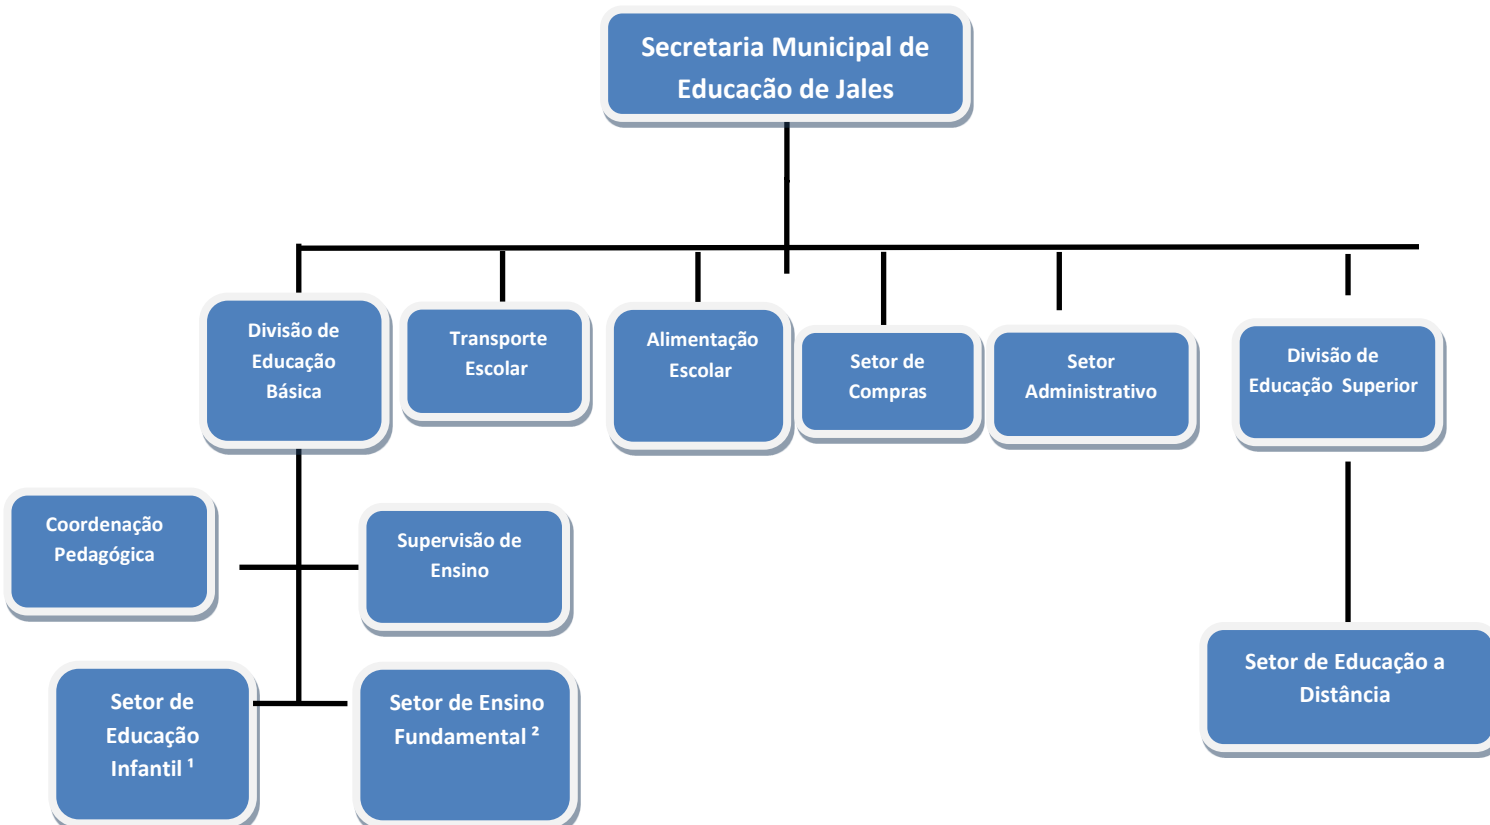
Secretaria Municipal de Educação de Jales

Divisão de Educação Básica

Transporte Escolar

Alimentação Escolar

Setor de Compras

Setor Administrativo

Divisão de Educação Superior

Coordenação Pedagógica

Supervisão de Ensino

Setor de Educação Infantil ¹

Setor de Ensino Fundamental ²

Setor de Educação a Distância